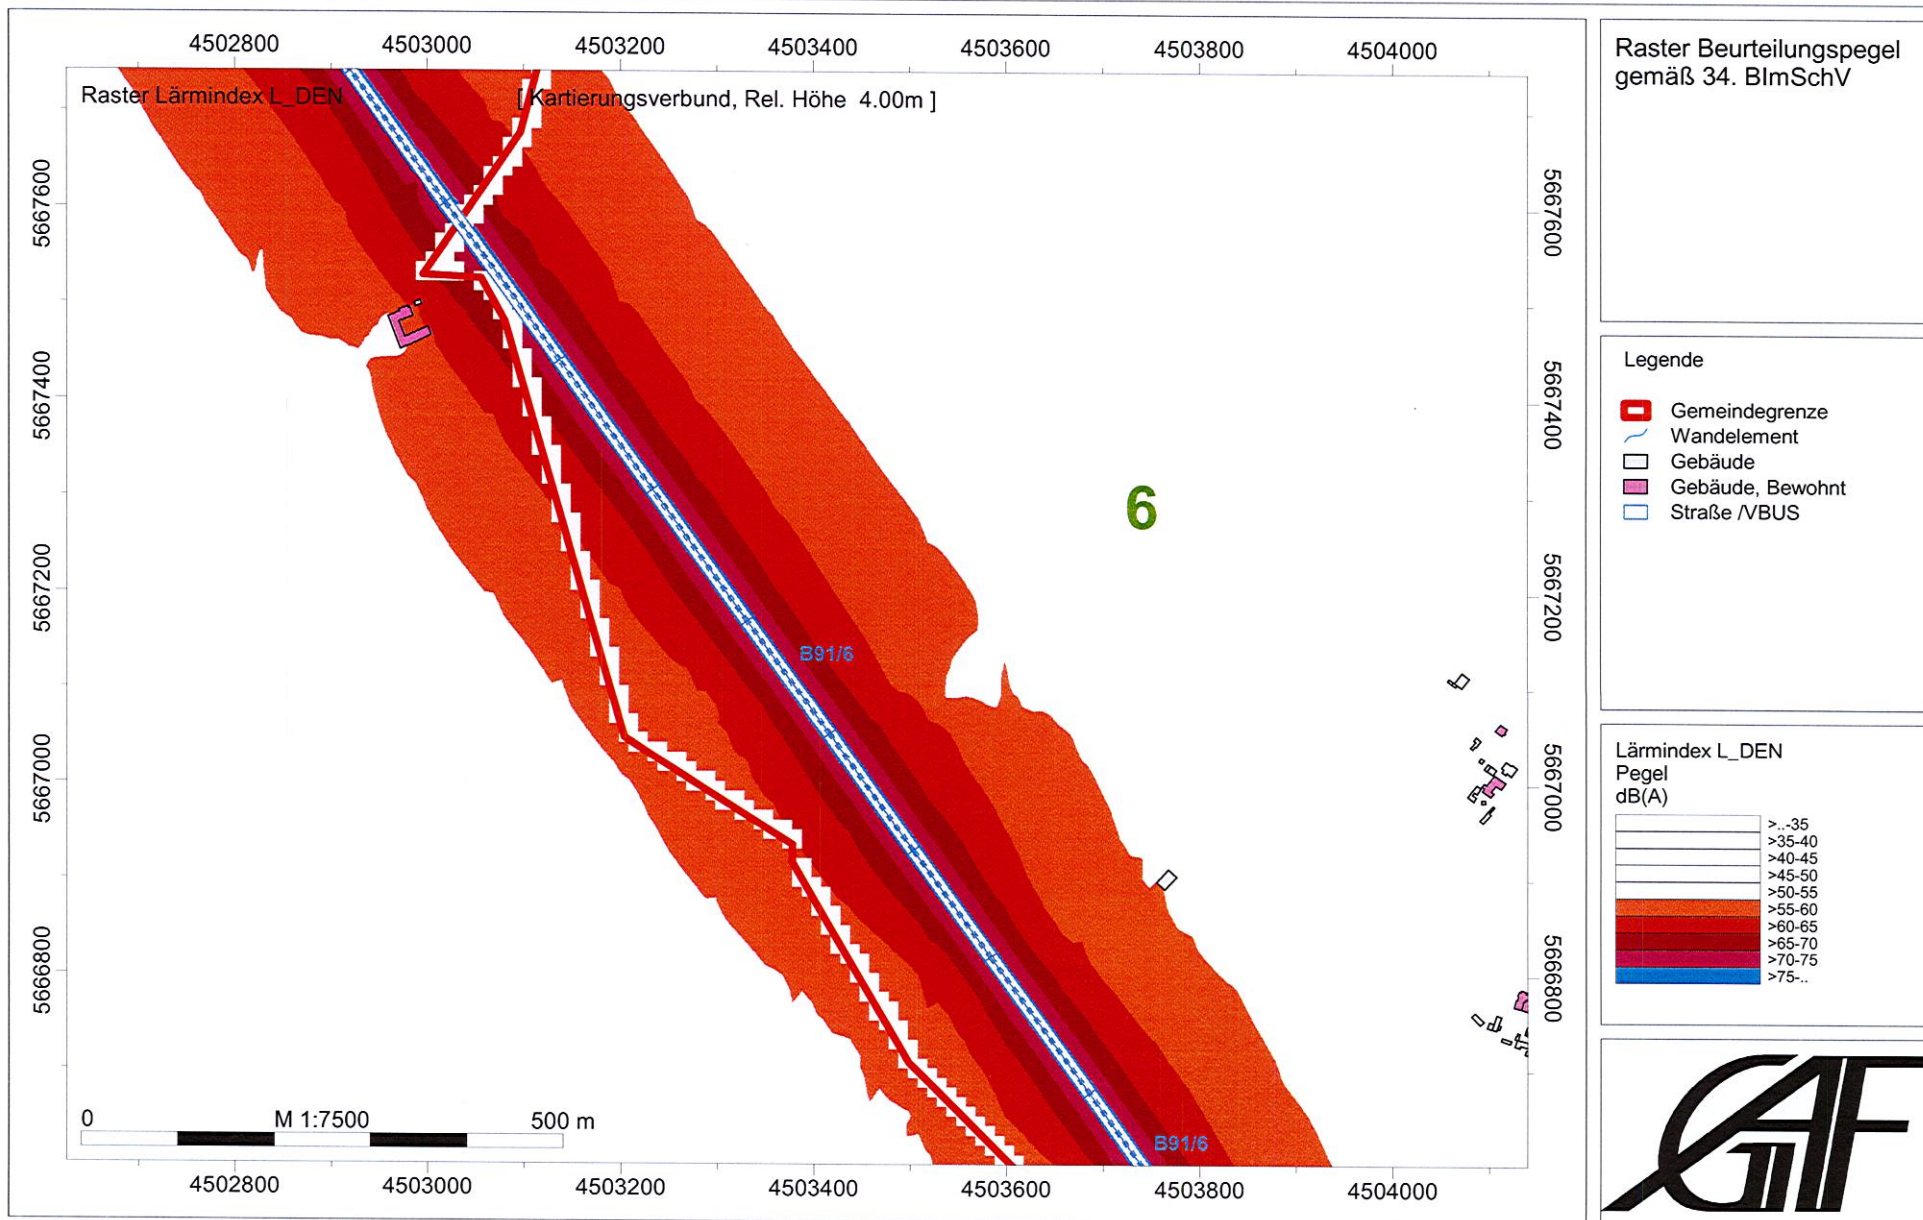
4502800 4503000 4503200 4503400 4503600 4503800 4504000

Raster Lärmindex L_DEN

[ Kartierungsverbund, Rel. Höhe 4.00m ]

5667600

5667400

5667200

5667000

5666800

6

B91/6

B91/6

0 M 1:7500 500 m

4502800 4503000 4503200 4503400 4503600 4503800 4504000

Raster Beurteilungspegel gemäß 34. BImSchV

Legende

Gemeindegrenze
Wandelement
Gebäude
Gebäude, Bewohnt
Straße /VBUS

Lärmindex L_DEN
Pegel
dB(A)

>..-35
>35-40
>40-45
>45-50
>50-55
>55-60
>60-65
>65-70
>70-75
>75-..